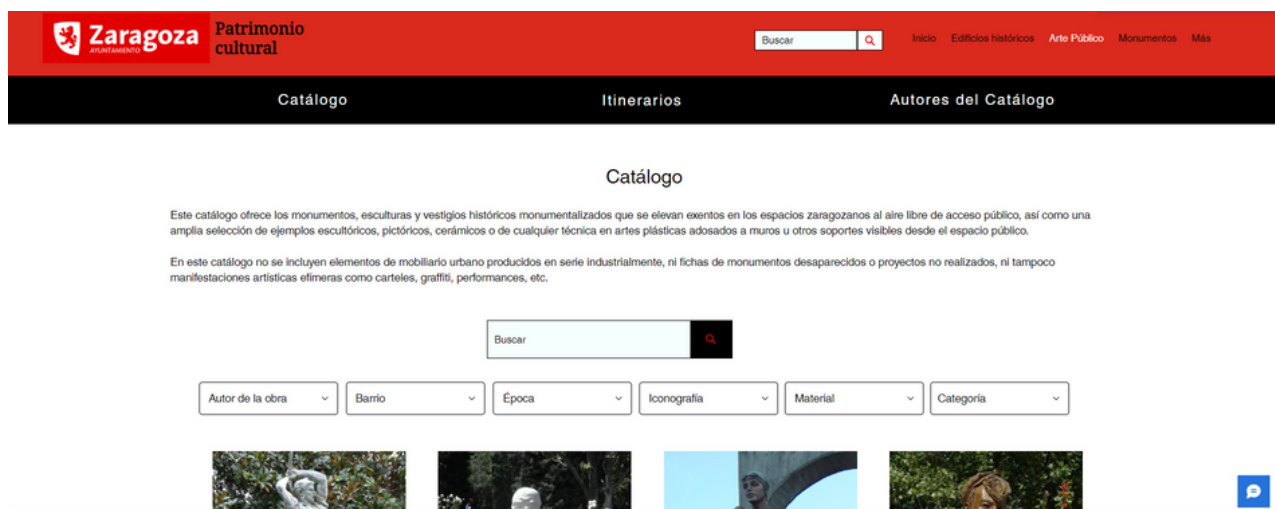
Zaragoza
AYUNTAMIENTO
Patrimonio cultural

Buscar

Inicio Edificios históricos Arte Público Monumentos Más

Catálogo Itinerarios Autores del Catálogo

Catálogo

Este catálogo ofrece los monumentos, esculturas y vestigios históricos monumentalizados que se elevan exentos en los espacios zaragozanos al aire libre de acceso público, así como una amplia selección de ejemplos escultóricos, pictóricos, cerámicos o de cualquier técnica en artes plásticas adosados a muros u otros soportes visibles desde el espacio público.

En este catálogo no se incluyen elementos de mobiliario urbano producidos en serie industrialmente, ni fichas de monumentos desaparecidos o proyectos no realizados, ni tampoco manifestaciones artísticas efímeras como carteles, graffiti, performances, etc.

Buscar

Autor de la obra
Barrio
Época
Iconografía
Material
Categoría